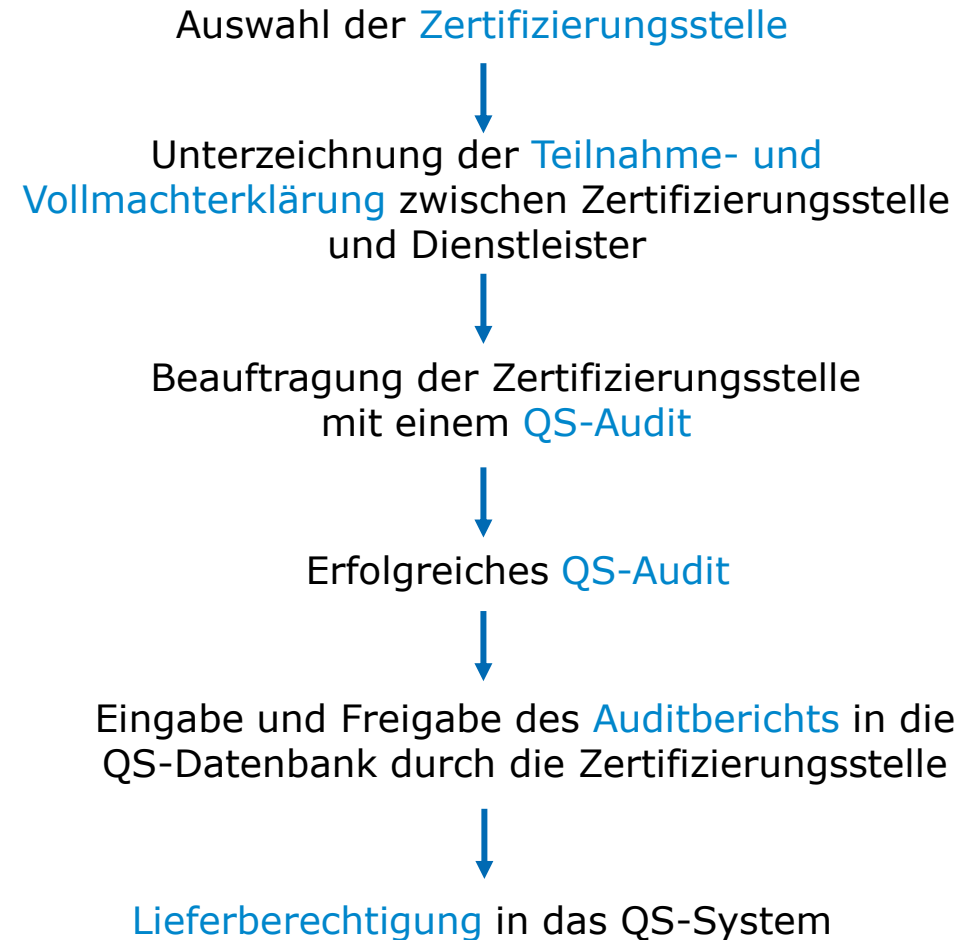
Auswahl der Zertifizierungsstelle

Unterzeichnung der Teilnahme- und Vollmachterklärung zwischen Zertifizierungsstelle und Dienstleister

Beauftragung der Zertifizierungsstelle mit einem QS-Audit

Erfolgreiches QS-Audit

Eingabe und Freigabe des Auditberichts in die QS-Datenbank durch die Zertifizierungsstelle

Lieferberechtigung in das QS-System